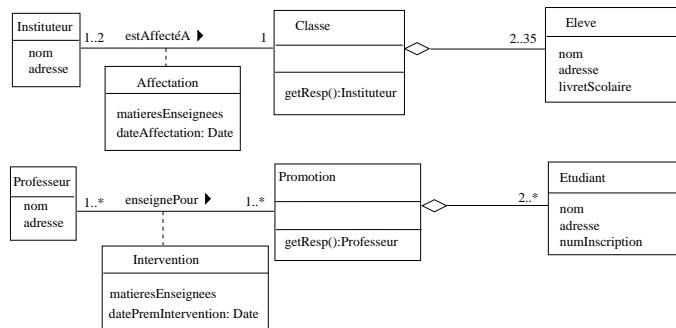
Instituteur
nom
adresse

1..2 estAffectéA ▶ 1

Affectation
matieresEnseignees
dateAffectation: Date

Classe
getResp():Instituteur

2..35

Eleve
nom
adresse
livretScolaire

Professeur
nom
adresse

1..* enseignePour ▶ 1..*

Intervention
matieresEnseignees
datePremIntervention: Date

Promotion
getResp():Professeur

2..*

Etudiant
nom
adresse
numInscription